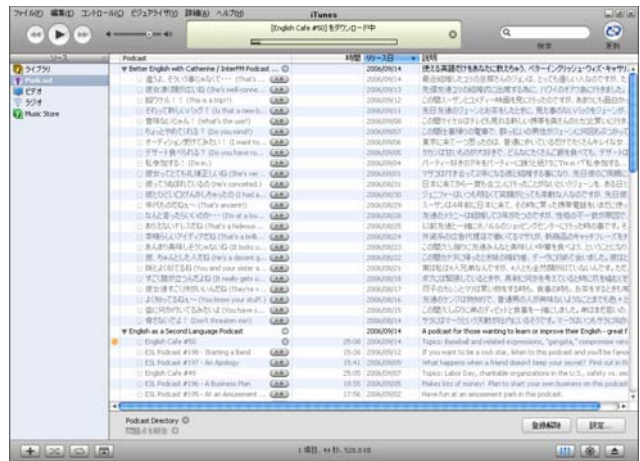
ファイル(F) 編集(E) コントロール(C) ビジュアライザ(Z) 詳細(A) ヘルプ(H)

iTunes

[English Cafe #50] をダウンロード中

検索 更新

ソース
ライブラリ
Podcast
ビデオ
ラジオ
Music Store

| Podcast | 時間 | リリース日 | 説明 |
|---|---|---|---|
| ▼ Better English with Catherine / InterFM Podcast ... | | 2006/09/14 | 使える英語だけをあなたに教えちゃう、ベターイングリッシュ・ウィズ・キャサリ... |
| 遠りよ、そろり巻くなんて・・・ (That's ... | | 2006/09/14 | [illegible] |
| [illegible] | | 2006/09/13 | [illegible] |
| 超ウケル！！ (This is a trip!!) | | 2006/09/12 | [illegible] |
| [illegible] | | 2006/09/11 | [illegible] |
| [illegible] | | 2006/09/08 | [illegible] |
| ちょっと待ってくれる？ (Do you mind?) | | 2006/09/07 | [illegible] |
| オーディション受けてみたい！ (I want to... | | 2006/09/06 | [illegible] |
| デザート食べてかない？ (Do you have ro... | | 2006/09/05 | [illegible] |
| 私参加する！ (I'm in.) | | 2006/09/04 | パーティー好きのアキもパーティーに誘った彼氏にI'm in! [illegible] |
| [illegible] | | 2006/09/01 | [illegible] |
| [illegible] (He's conceited.) | | 2006/08/31 | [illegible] |
| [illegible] | | 2006/08/30 | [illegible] |
| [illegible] (That's ancient!) | | 2006/08/29 | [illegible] |
| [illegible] | | 2006/08/28 | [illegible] |
| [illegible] | | 2006/08/25 | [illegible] |
| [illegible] | | 2006/08/24 | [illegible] |
| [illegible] | | 2006/08/23 | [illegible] |
| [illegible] (He's a decent g... | | 2006/08/22 | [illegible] |
| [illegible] (You and your sister a... | | 2006/08/21 | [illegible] |
| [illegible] | | 2006/08/18 | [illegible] |
| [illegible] (They're ... | | 2006/08/17 | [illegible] |
| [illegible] (You know your stuff.) | | 2006/08/16 | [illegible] |
| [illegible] | | 2006/08/15 | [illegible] |
| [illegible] (Don't threaten me!) | | 2006/08/14 | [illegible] |
| ▼ English as a Second Language Podcast | | 2006/09/14 | A podcast for those wanting to learn or improve their English - great f... |
| English Cafe #50 | | 2006/09/14 | Topics: Baseball and related expressions, "gangsta," compromise vers... |
| ESL Podcast #198 - Starting a Band | 15:26 | 2006/09/12 | If you want to be a rock star, listen to this podcast and you'll be famou... |
| ESL Podcast #197 - An Apology | 15:41 | 2006/09/09 | What happens when a friend doesn't keep your secret? Find out in th... |
| English Cafe #49 | 25:06 | 2006/09/07 | Topics: Labor Day, charitable organizations in the U.S., safety vs. sec... |
| ESL Podcast #196 - A Business Plan | 16:55 | 2006/09/05 | Makes lots of money! Plan to start your own business on this podcast... |
| ESL Podcast #195 - At an Amusement ... | 17:56 | 2006/09/02 | Have fun at an amusement park in this podcast. |

Podcast Directory
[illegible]

登録解除　設定...

1 項目、44 秒、525.5 KB